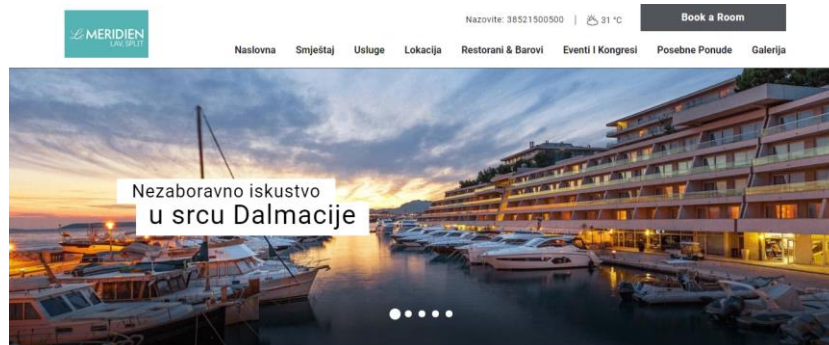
Le MERIDIEN
LAV, SPLIT

Nazovite: 38521500500 | 31 °C

Book a Room

Naslovna Smještaj Usluge Lokacija Restorani & Barovi Eventi I Kongresi Posebne Ponude Galerija

Nezaboravno iskustvo
u srcu Dalmacije